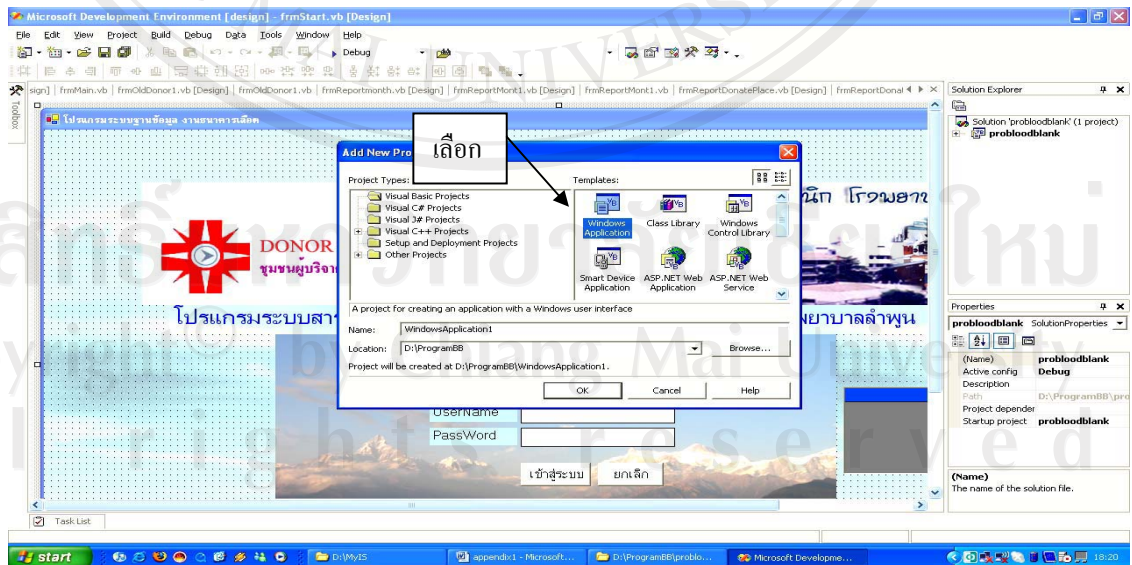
Microsoft Development Environment [design] - frmStart.vb [Design]

File Edit View Project Build Debug Data Tools Window Help

Debug

sign] | frmMain.vb | frmOldDonor1.vb [Design] | frmOldDonor1.vb | frmReportmonth.vb [Design] | frmReportMont1.vb [Design] | frmReportMont1.vb | frmReportDonatePlace.vb [Design] | frmReportDonat

Toolbox

โปรแกรมระบบฐานข้อมูล งานธนาคารเลือด

เลือก

Add New Project

Project Types:

Visual Basic Projects
Visual C# Projects
Visual J# Projects
Visual C++ Projects
Setup and Deployment Projects
Other Projects

Templates:

Windows Application
Class Library
Windows Control Library
Smart Device Application
ASP.NET Web Application
ASP.NET Web Service

A project for creating an application with a Windows user interface

Name: WindowsApplication1

Location: D:\ProgramBB

Browse...

Project will be created at D:\ProgramBB\WindowsApplication1.

OK Cancel Help

DONOR
ชุมชนผู้บริจาค

นิก โรงพยาบ

โปรแกรมระบบสาร

พยาบาลลำพูน

UserName

PassWord

เข้าสู่ระบบ ยกเลิก

Solution Explorer

Solution 'probloodblank' (1 project)
probloodblank

Properties

probloodblank SolutionProperties

(Name) probloodblank
Active config Debug
Description
Path D:\ProgramBB\pro
Project depender
Startup project probloodblank

(Name)
The name of the solution file.

Task List

start

D:\MyIS

appendix1 - Microsoft...

D:\ProgramBB\problo...

Microsoft Developme...

18:20

ลิขสิทธิ์มหาวิทยาลัยเชียงใหม่
Copyright by Chiang Mai University
All rights reserved